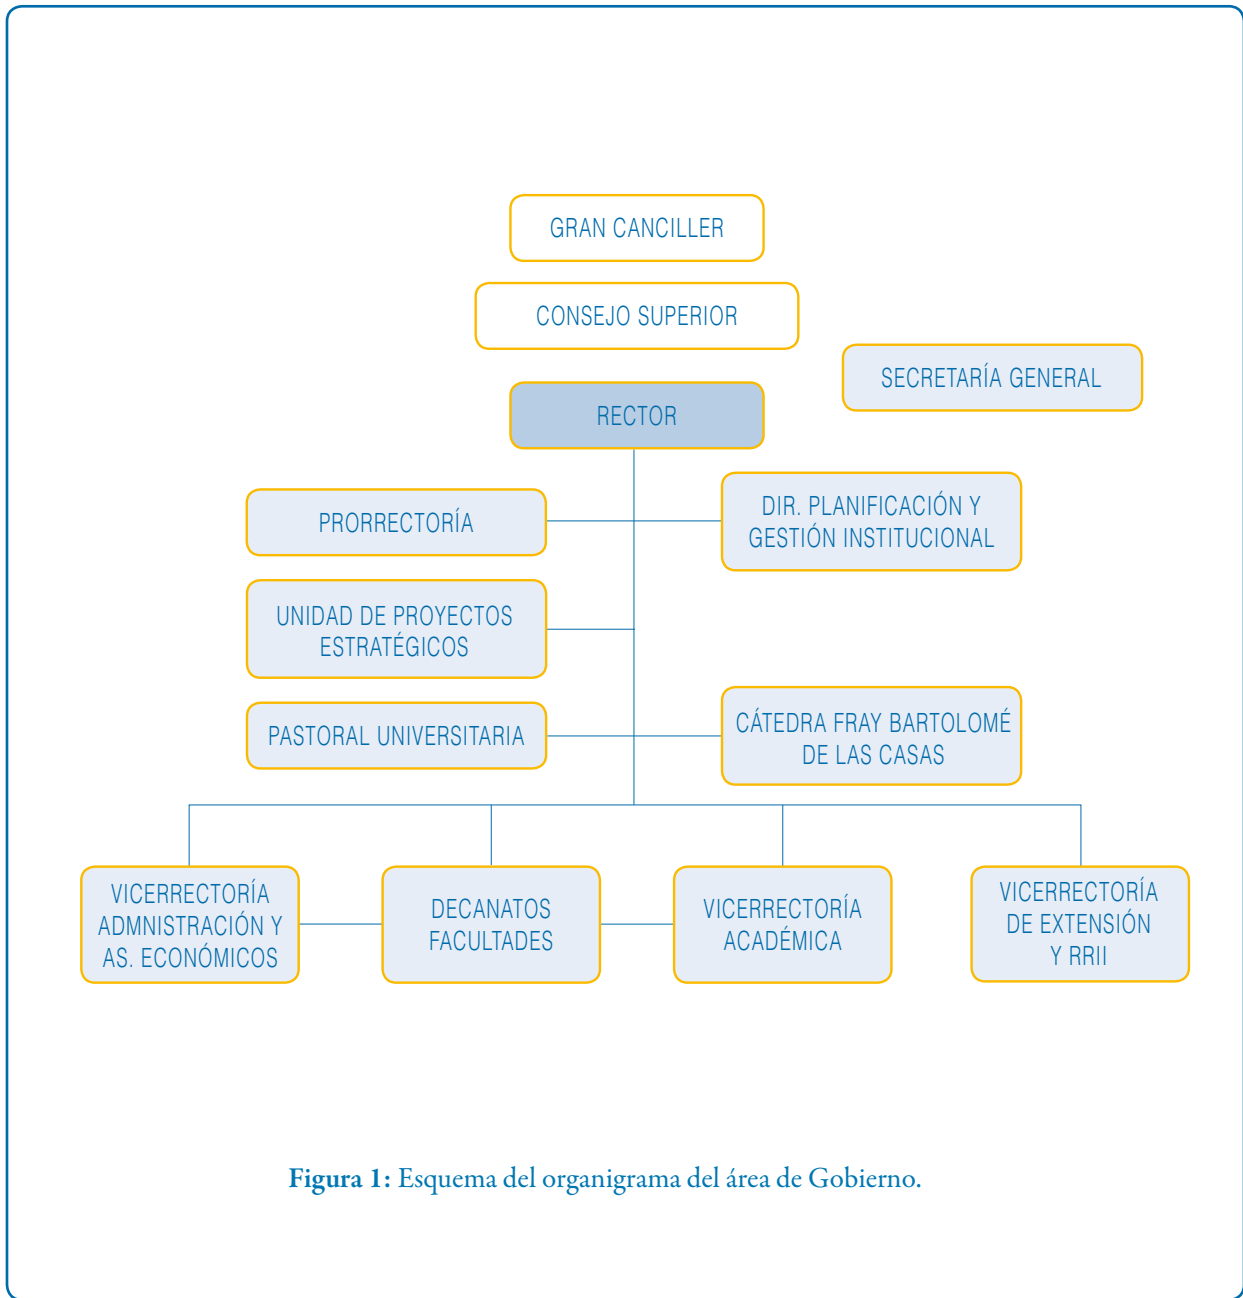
GRAN CANCILLER

CONSEJO SUPERIOR

SECRETARÍA GENERAL

RECTOR

PRORRECTORÍA

DIR. PLANIFICACIÓN Y GESTIÓN INSTITUCIONAL

UNIDAD DE PROYECTOS ESTRATÉGICOS

PASTORAL UNIVERSITARIA

CÁTEDRA FRAY BARTOLOMÉ DE LAS CASAS

VICERRECTORÍA ADMNISTRACIÓN Y AS. ECONÓMICOS

DECANATOS FACULTADES

VICERRECTORÍA ACADÉMICA

VICERRECTORÍA DE EXTENSIÓN Y RRII

**Figura 1:** Esquema del organigrama del área de Gobierno.